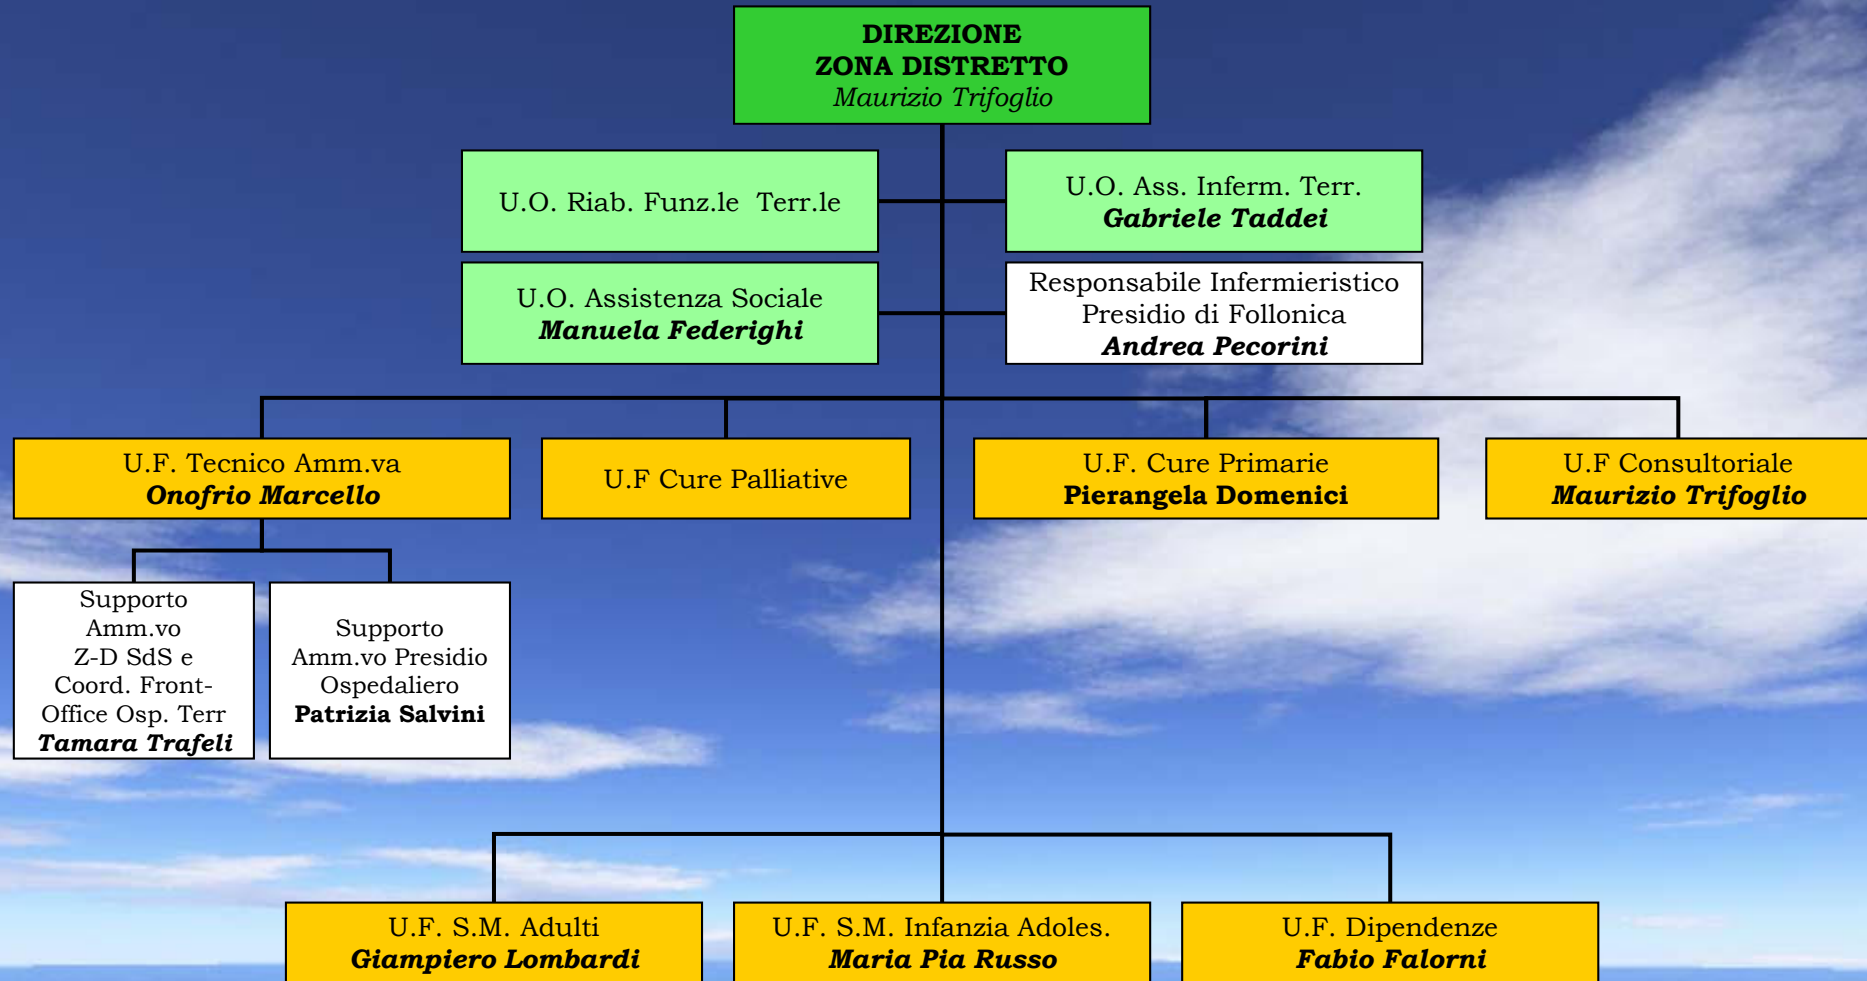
DIREZIONE
ZONA DISTRETTO
Maurizio Trifoglio

U.O. Riab. Funz.le Terr.le

U.O. Ass. Inferm. Terr.
Gabriele Taddei

U.O. Assistenza Sociale
Manuela Federighi

Responsabile Infermieristico
Presidio di Follonica
Andrea Pecorini

U.F. Tecnico Amm.va
Onofrio Marcello

U.F Cure Palliative

U.F. Cure Primarie
Pierangela Domenici

U.F Consultoriale
Maurizio Trifoglio

Supporto
Amm.vo
Z-D SdS e
Coord. Front-Office Osp. Terr
Tamara Trafeli

Supporto
Amm.vo Presidio
Ospedaliero
Patrizia Salvini

U.F. S.M. Adulti
Giampiero Lombardi

U.F. S.M. Infanzia Adoles.
Maria Pia Russo

U.F. Dipendenze
Fabio Falorni